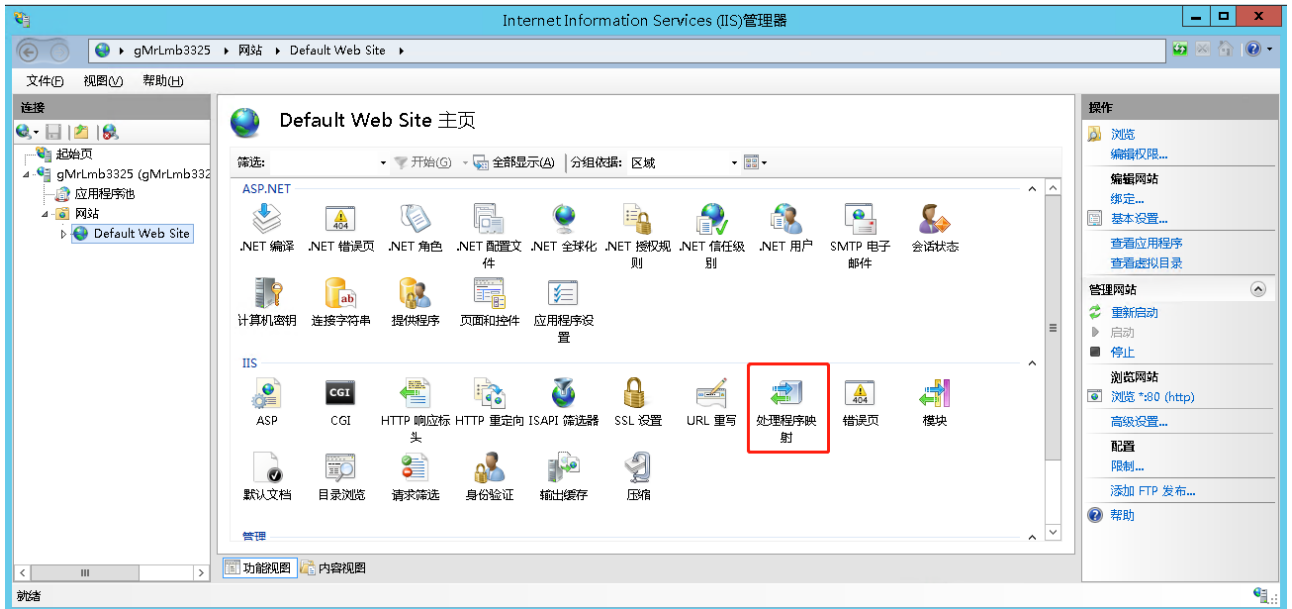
Internet Information Services (IIS)管理器

gMrLmb3325 ▸ 网站 ▸ Default Web Site ▸

文件(F) 视图(V) 帮助(H)

连接

起始页
gMrLmb3325 (gMrLmb332
应用程序池
网站
Default Web Site

Default Web Site 主页

筛选: 开始(G) 全部显示(A) 分组依据: 区域

ASP.NET

.NET 编译
.NET 错误页
.NET 角色
.NET 配置文件
.NET 全球化
.NET 授权规则
.NET 信任级别
.NET 用户
SMTP 电子邮件
会话状态
计算机密钥
连接字符串
提供程序
页面和控件
应用程序设置

IIS

ASP
CGI
HTTP 响应标头
HTTP 重定向
ISAPI 筛选器
SSL 设置
URL 重写
处理程序映射
错误页
模块
默认文档
目录浏览
请求筛选
身份验证
输出缓存
压缩

管理

功能视图 内容视图

操作

浏览
编辑权限...
编辑网站
绑定...
基本设置...
查看应用程序
查看虚拟目录
管理网站
重新启动
启动
停止
浏览网站
浏览 *:80 (http)
高级设置...
配置
限制...
添加 FTP 发布...
帮助

就绪